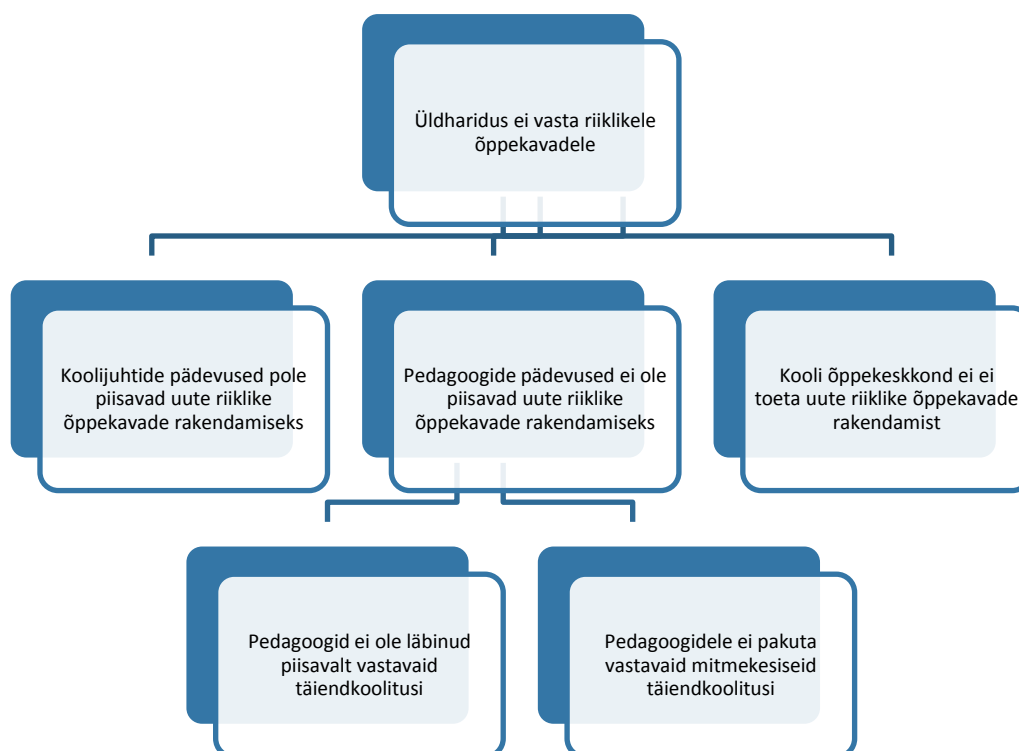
Üldharidus ei vasta riiklikele õppekavadele

Koolijuhtide pädevused pole piisavad uute riiklike õppekavade rakendamiseks

Pedagoogide pädevused ei ole piisavad uute riiklike õppekavade rakendamiseks

Kooli õppekeskkond ei ei toeta uute riiklike õppekavade rakendamist

Pedagoogid ei ole läbinud piisavalt vastavaid täiendkoolitusi

Pedagoogidele ei pakuta vastavaid mitmekesiseid täiendkoolitusi